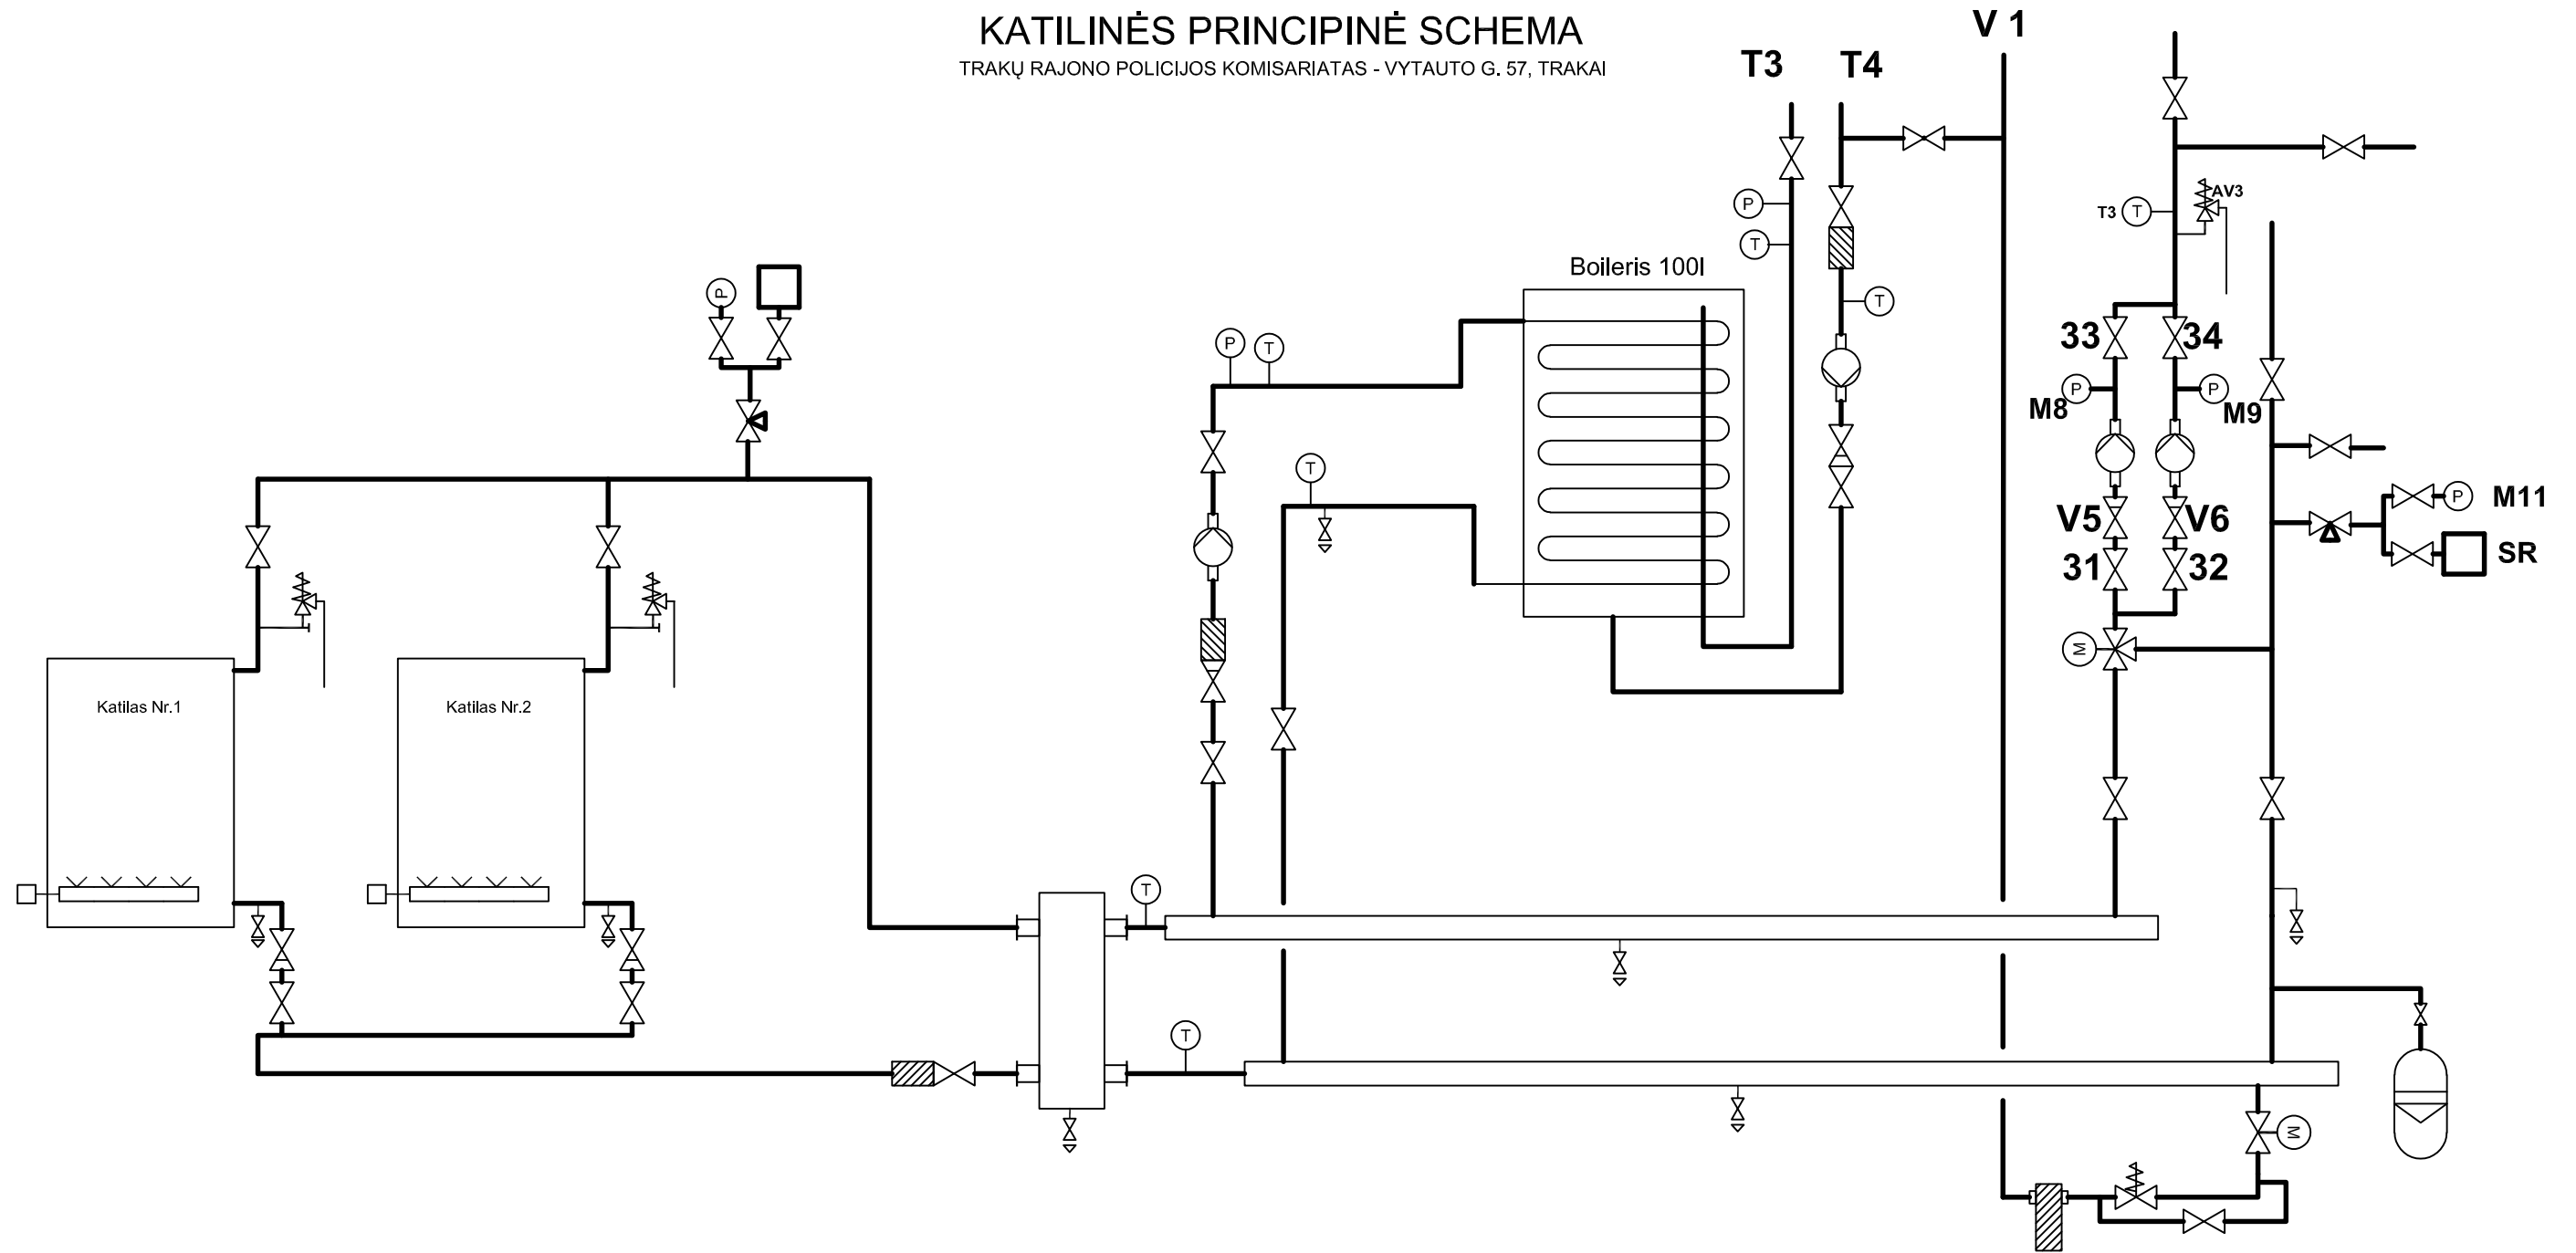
KATILINĖS PRINCIPINĖ SCHEMA
TRAKŲ RAJONO POLICIJOS KOMISARIATAS - VYTAUTO G. 57, TRAKAI

T3
T4
V 1

AV3
T3 T

P
T
Boileris 100l
T

P

P T
T

33
34
M8 P
P
M9
V5
V6
M11
P
31
32
SR

M

Katilas Nr.1
Katilas Nr.2

T
T

M